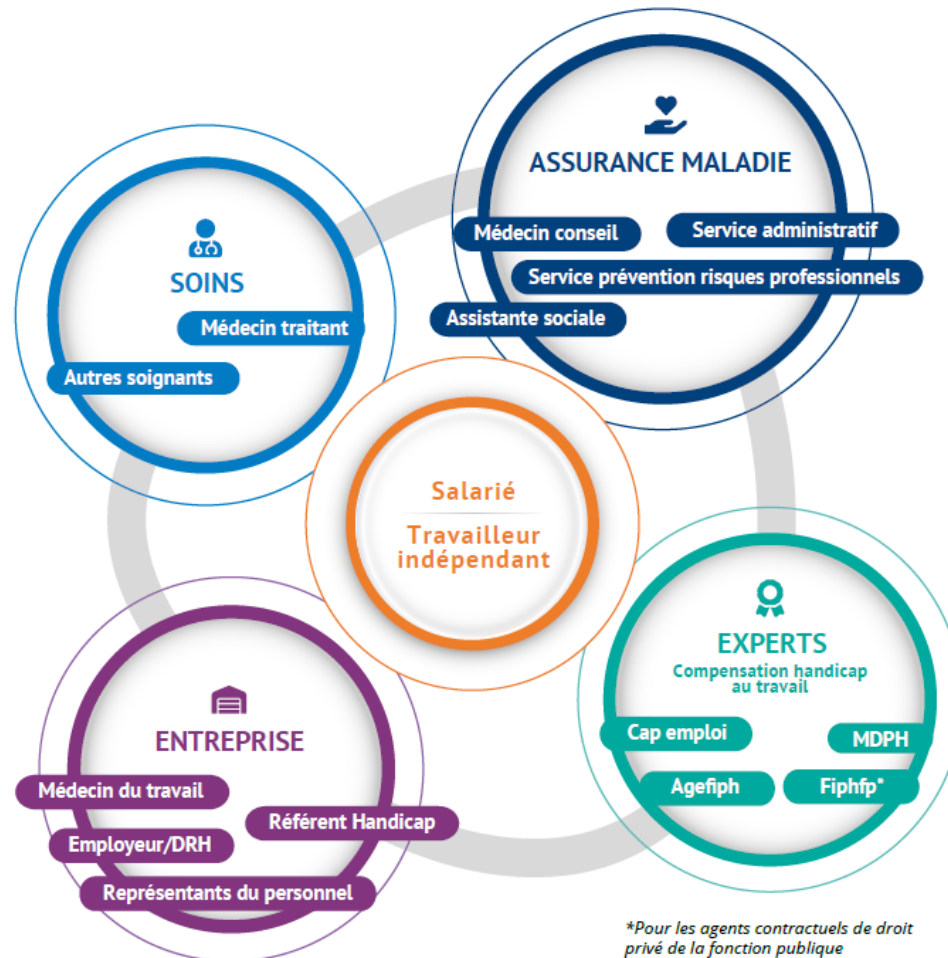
ASSURANCE MALADIE

Médecin conseil

Service administratif

Service prévention risques professionnels

Assistante sociale

SOINS

Médecin traitant

Autres soignants

Salarié

Travailleur indépendant

EXPERTS

Compensation handicap au travail

Cap emploi

MDPH

Agefiph

Fiphfp*

ENTREPRISE

Médecin du travail

Référent Handicap

Employeur/DRH

Représentants du personnel

*Pour les agents contractuels de droit privé de la fonction publique